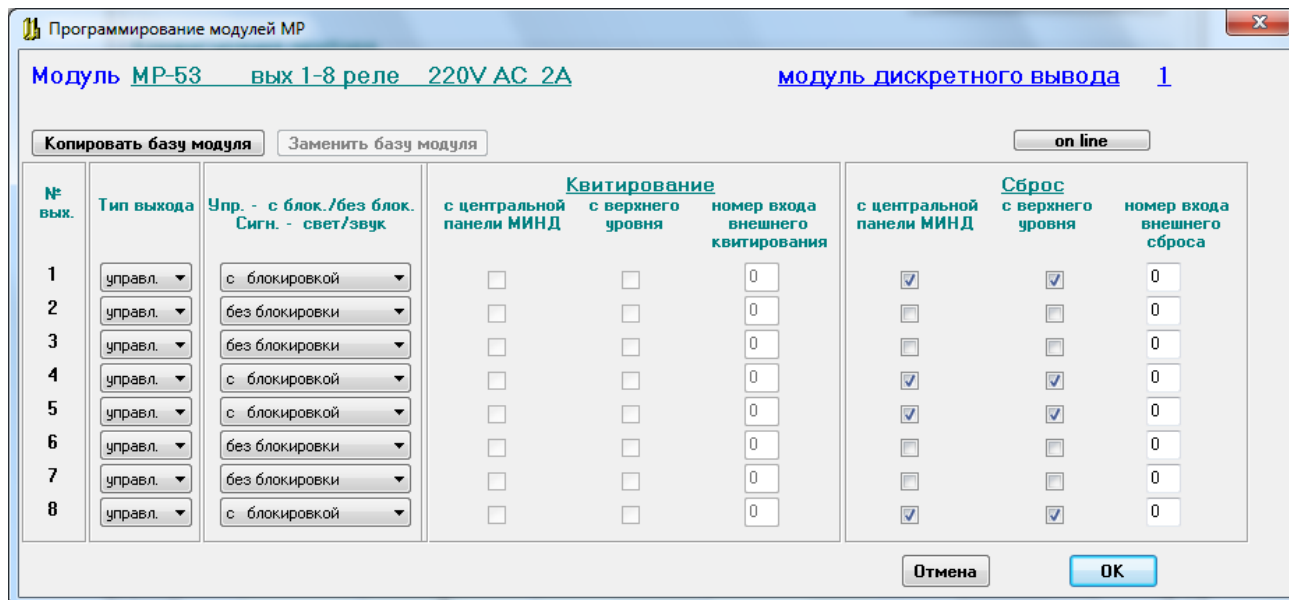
Программирование модулей МР

Модуль МР-53 вых 1-8 реле 220V AC 2A

модуль дискретного вывода 1

Копировать базу модуля

Заменить базу модуля

on line

| № вых. | Тип выхода | Упр. - с блок./без блок. Сигн. - свет/звук | Квитирование: с центральной панели МИНД | Квитирование: с верхнего уровня | Квитирование: номер входа внешнего квитирования | Сброс: с центральной панели МИНД | Сброс: с верхнего уровня | Сброс: номер входа внешнего сброса |
|---|---|---|---|---|---|---|---|---|
| 1 | управл. | с блокировкой | | | 0 | ☑ | ☑ | 0 |
| 2 | управл. | без блокировки | | | 0 | ☐ | ☐ | 0 |
| 3 | управл. | без блокировки | | | 0 | ☐ | ☐ | 0 |
| 4 | управл. | с блокировкой | | | 0 | ☑ | ☑ | 0 |
| 5 | управл. | с блокировкой | | | 0 | ☑ | ☑ | 0 |
| 6 | управл. | без блокировки | | | 0 | ☐ | ☐ | 0 |
| 7 | управл. | без блокировки | | | 0 | ☐ | ☐ | 0 |
| 8 | управл. | с блокировкой | | | 0 | ☑ | ☑ | 0 |

Отмена

OK